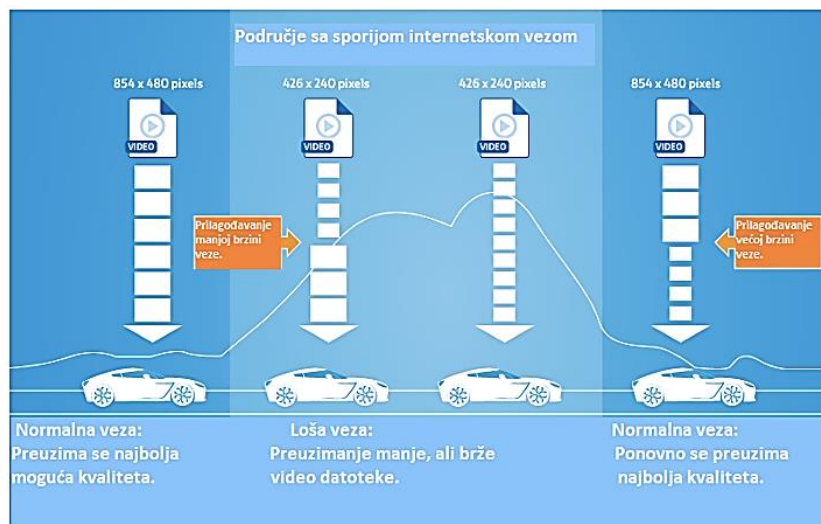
Područje sa sporijom internetskom vezom

854 x 480 pixels

VIDEO

426 x 240 pixels

VIDEO

426 x 240 pixels

VIDEO

854 x 480 pixels

VIDEO

Prilagođavanje manjoj brzini veze.

Prilagođavanje većoj brzini veze.

Normalna veza: Preuzima se najbolja moguća kvaliteta.

Loša veza: Preuzimanje manje, ali brže video datoteke.

Normalna veza: Ponovno se preuzima najbolja kvaliteta.